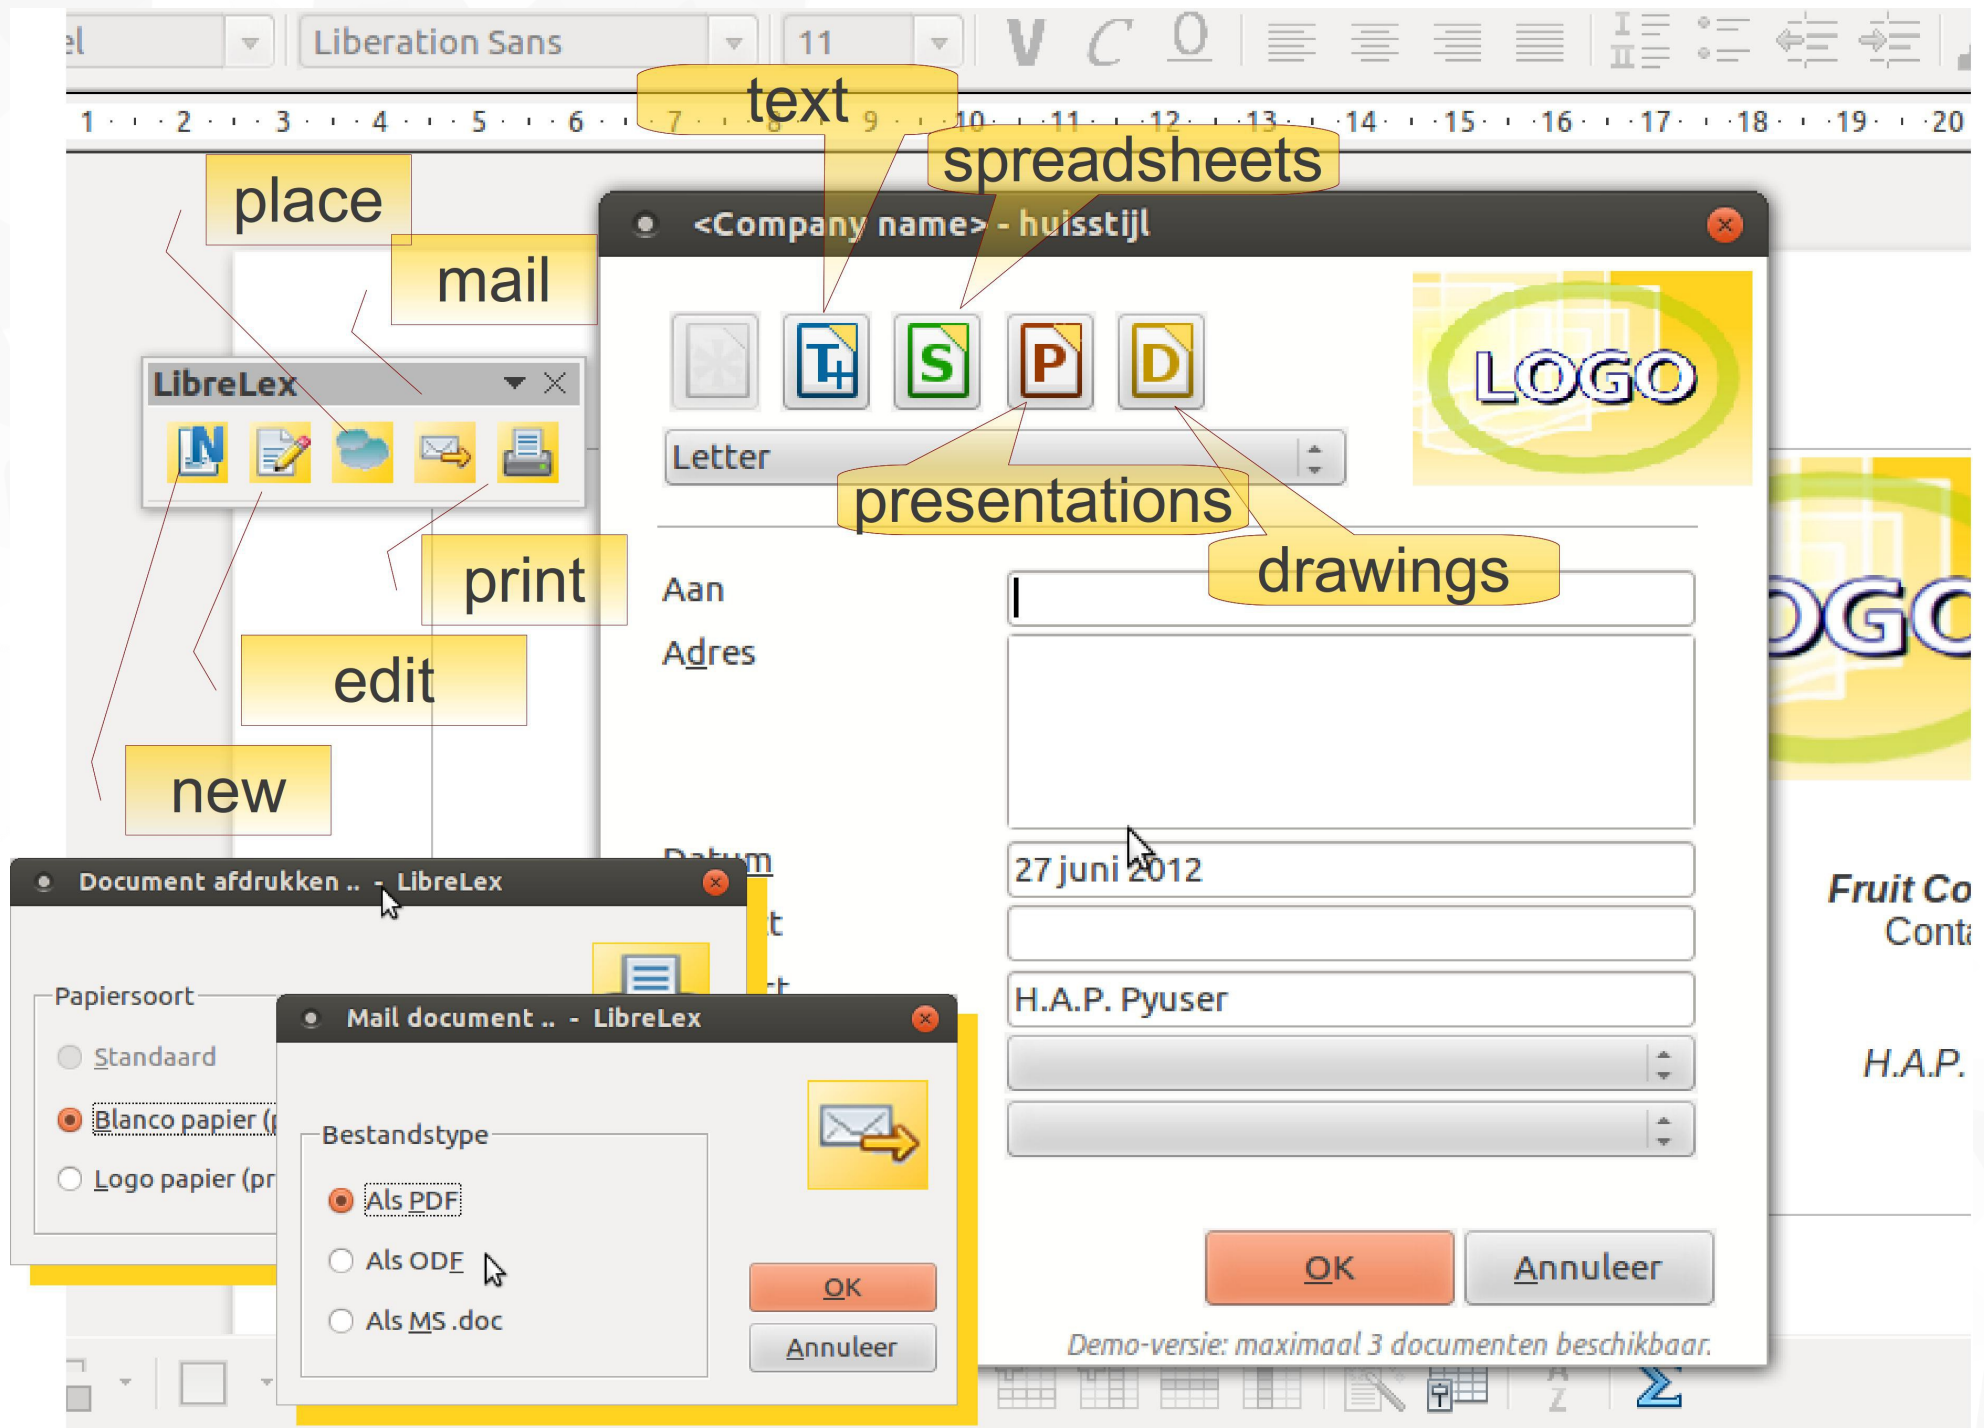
el Liberation Sans 11

1 2 3 4 5 6 7 8 9 10 11 12 13 14 15 16 17 18 19 20

text

spreadsheets

place

mail

LibreLex

<Company name> - huisstijl

LOGO

Letter

presentations

drawings

print

edit

new

Aan

Adres

Datum

27 juni 2012

H.A.P. Pyuser

OK

Annuleer

Demo-versie: maximaal 3 documenten beschikbaar.

Fruit Co
Cont

H.A.P.

Document afdrukken .. - LibreLex

Papiersoort

Standaard

Blanco papier (p

Logo papier (pr

Mail document .. - LibreLex

Bestandstype

Als PDF

Als ODF

Als MS .doc

OK

Annuleer